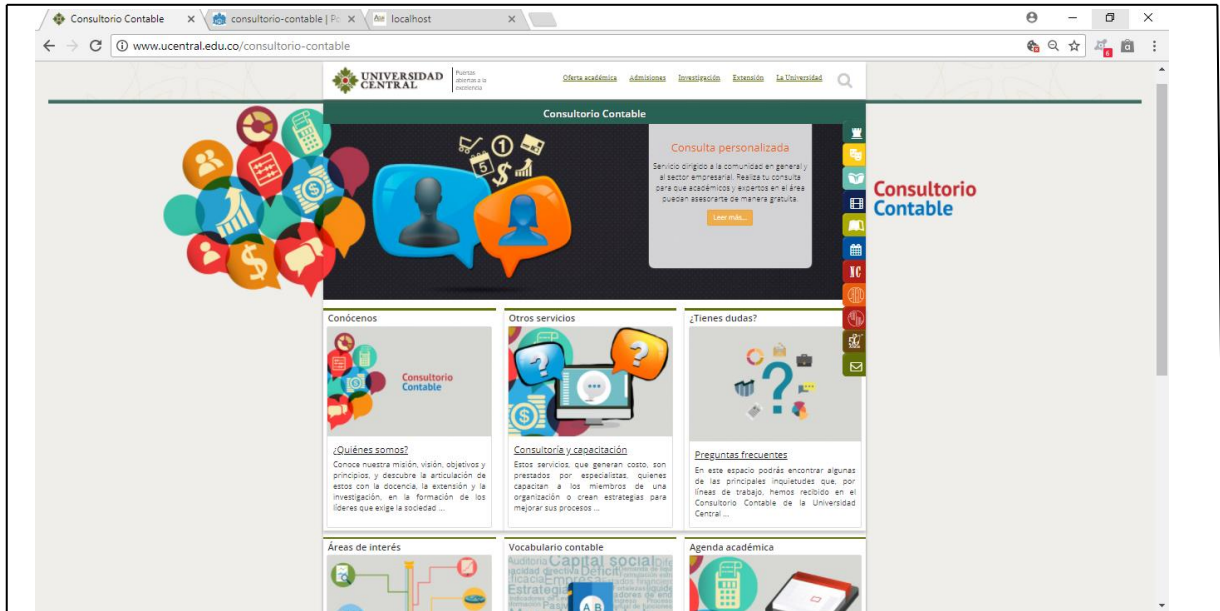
Consultorio Contable ×
consultorio-contable | Po ×
localhost ×

www.ucentral.edu.co/consultorio-contable

UNIVERSIDAD CENTRAL
Puertas abiertas a la excelencia

Oferta académica Admisiones Investigación Extensión La Universidad

Consultorio Contable

Consulta personalizada

Servicio dirigido a la comunidad en general y al sector empresarial. Realiza tu consulta para que académicos y expertos en el área puedan asesorarte de manera gratuita.

Leer más...

Consultorio Contable

NC

Conócenos

Consultorio Contable

¿Quiénes somos?

Conoce nuestra misión, visión, objetivos y principios, y descubre la articulación de estos con la docencia, la extensión y la investigación, en la formación de los líderes que exige la sociedad ...

Otros servicios

Consultoría y capacitación

Estos servicios, que generan costo, son prestados por especialistas, quienes capacitan a los miembros de una organización o crean estrategias para mejorar sus procesos ...

¿Tienes dudas?

Preguntas frecuentes

En este espacio podrás encontrar algunas de las principales inquietudes que, por líneas de trabajo, hemos recibido en el Consultorio Contable de la Universidad Central ...

Áreas de interés

Vocabulario contable

Capital social Déficit Empresa Estrategia

Agenda académica